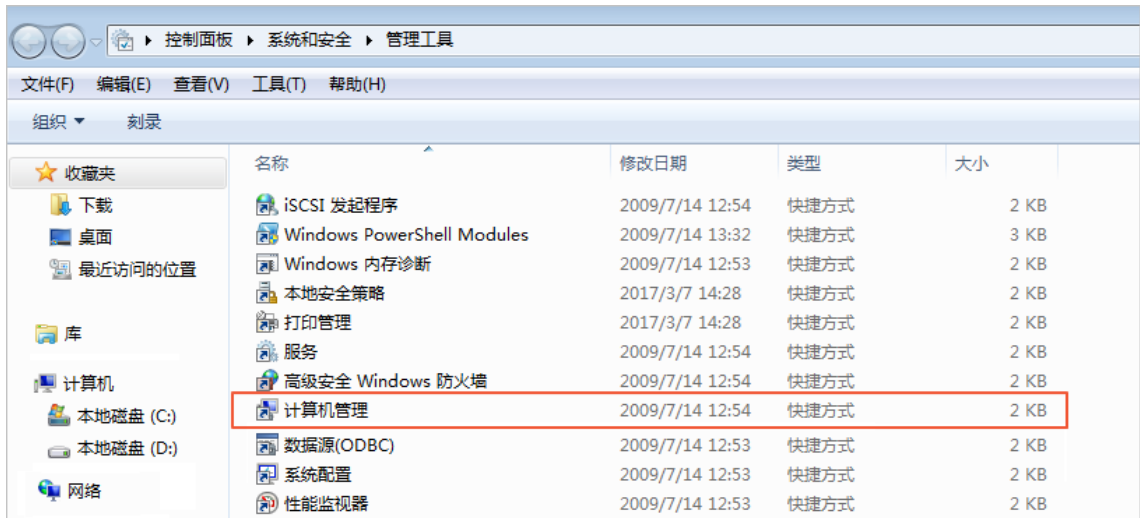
▸ 控制面板 ▸ 系统和安全 ▸ 管理工具

文件(F) 编辑(E) 查看(V) 工具(T) 帮助(H)

组织 ▾ 刻录

收藏夹
下载
桌面
最近访问的位置

库

计算机
本地磁盘 (C:)
本地磁盘 (D:)

网络

| 名称 | 修改日期 | 类型 | 大小 |
|---|---|---|---|
| iSCSI 发起程序 | 2009/7/14 12:54 | 快捷方式 | 2 KB |
| Windows PowerShell Modules | 2009/7/14 13:32 | 快捷方式 | 3 KB |
| Windows 内存诊断 | 2009/7/14 12:53 | 快捷方式 | 2 KB |
| 本地安全策略 | 2017/3/7 14:28 | 快捷方式 | 2 KB |
| 打印管理 | 2017/3/7 14:28 | 快捷方式 | 2 KB |
| 服务 | 2009/7/14 12:54 | 快捷方式 | 2 KB |
| 高级安全 Windows 防火墙 | 2009/7/14 12:54 | 快捷方式 | 2 KB |
| 计算机管理 | 2009/7/14 12:54 | 快捷方式 | 2 KB |
| 数据源(ODBC) | 2009/7/14 12:53 | 快捷方式 | 2 KB |
| 系统配置 | 2009/7/14 12:53 | 快捷方式 | 2 KB |
| 性能监视器 | 2009/7/14 12:53 | 快捷方式 | 2 KB |